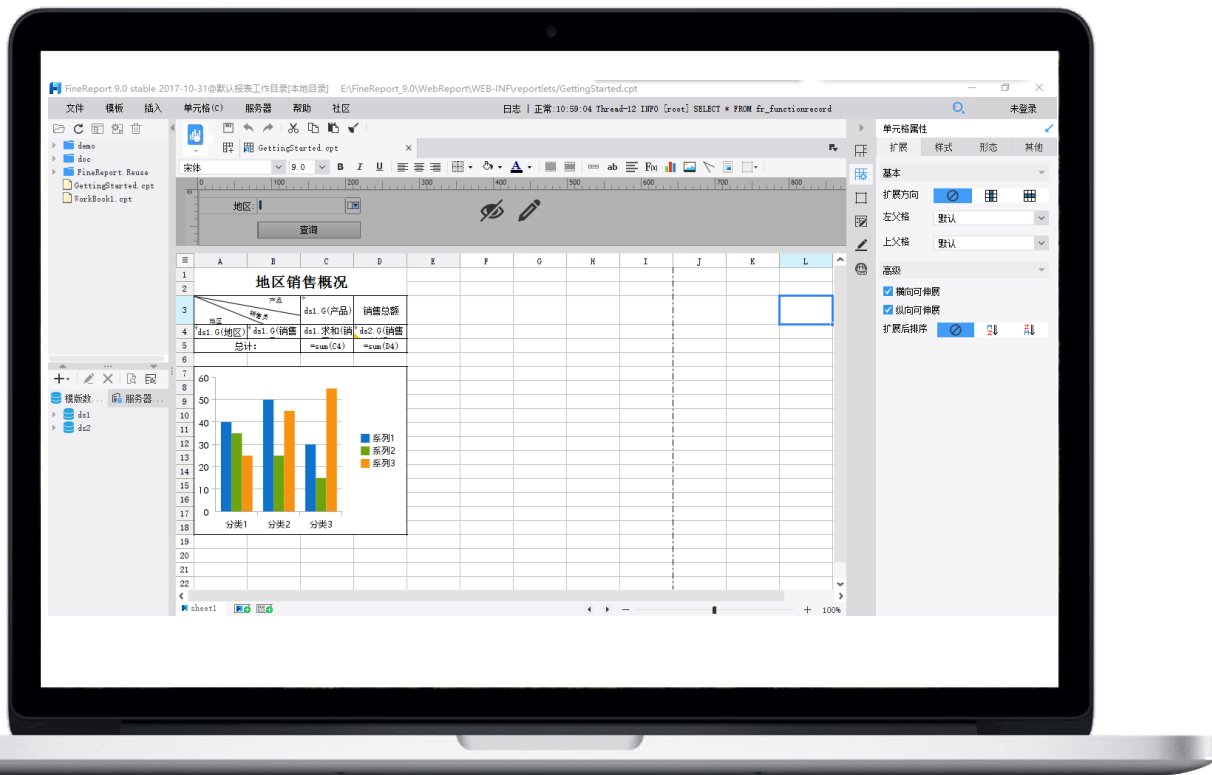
FineReport 9.0 stable 2017-10-31@默认报表工作目录[本地目录]   E:\FineReport_9.0\WebReport\WEB-INF\reportlets\GettingStarted.cpt

文件 模板 插入 单元格(C) 服务器 帮助 社区

日志 | 正常:10:59:04 Thread-12 INFO [root] SELECT * FROM fr_functionrecord

未登录

demo
doc
FineReport.Reuse
GettingStarted.cpt
WorkBook1.cpt

GettingStarted.cpt

宋体 9.0 B I U

地区: 

查询

| | A | B | C | D | E | F | G | H | I | J | K | L |
|---|---|---|---|---|---|---|---|---|---|---|---|---|
| 1 | 地区销售概况 | | | | | | | | | | | |
| 2 | | | | | | | | | | | | |
| 3 | 产品 销售员 地区 | | ds1.G(产品) | 销售总额 | | | | | | | | |
| 4 | ds1.G(地区) | ds1.G(销售 | ds1.求和(销 | ds2.G(销售 | | | | | | | | |
| 5 | 总计: | | =sum(C4) | =sum(D4) | | | | | | | | |

60
50
40
30
20
10
0
分类1 分类2 分类3
系列1
系列2
系列3

模板数... 服务器...
ds1
ds2

sheet1

100%

单元格属性
扩展 样式 形态 其他
基本
扩展方向
左父格 默认
上父格 默认
高级
横向可伸展
纵向可伸展
扩展后排序